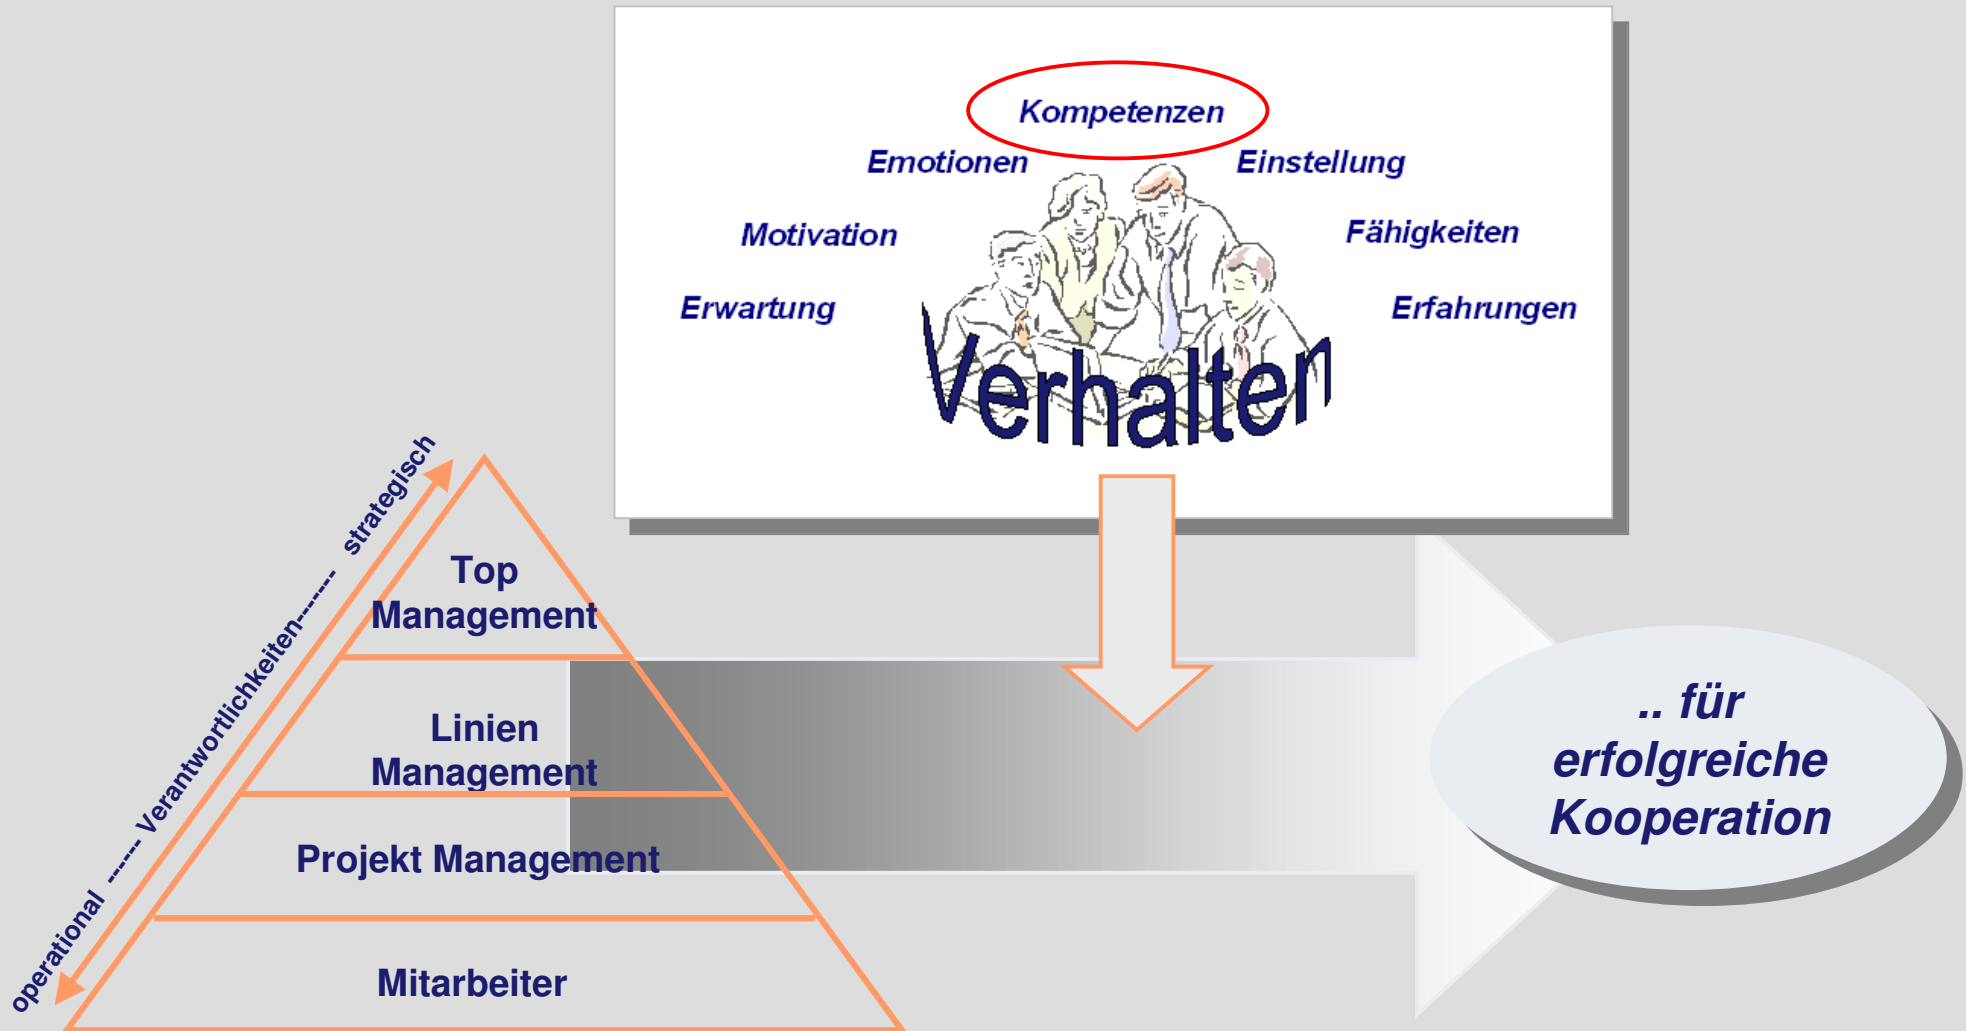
Kompetenzen
Emotionen
Einstellung
Motivation
Fähigkeiten
Erwartung
Erfahrungen
Verhalten

operational ------ Verantwortlichkeiten------- strategisch

Top Management
Linien Management
Projekt Management
Mitarbeiter

.. für erfolgreiche Kooperation